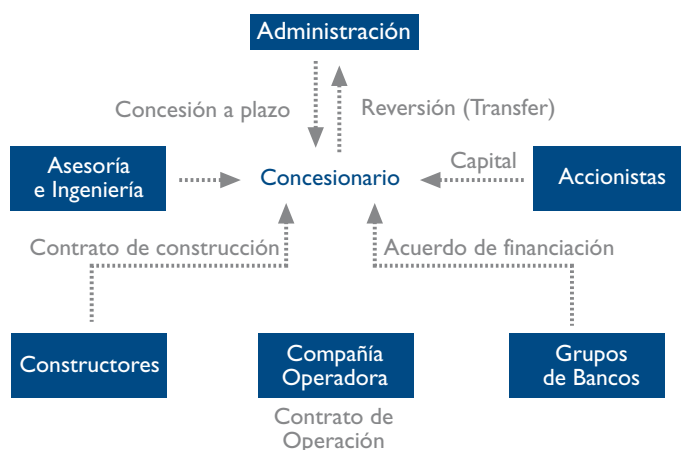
Administración

Concesión a plazo

Reversión (Transfer)

Asesoría e Ingeniería

Concesionario

Capital

Accionistas

Contrato de construcción

Acuerdo de financiación

Constructores

Compañía Operadora

Contrato de Operación

Grupos de Bancos